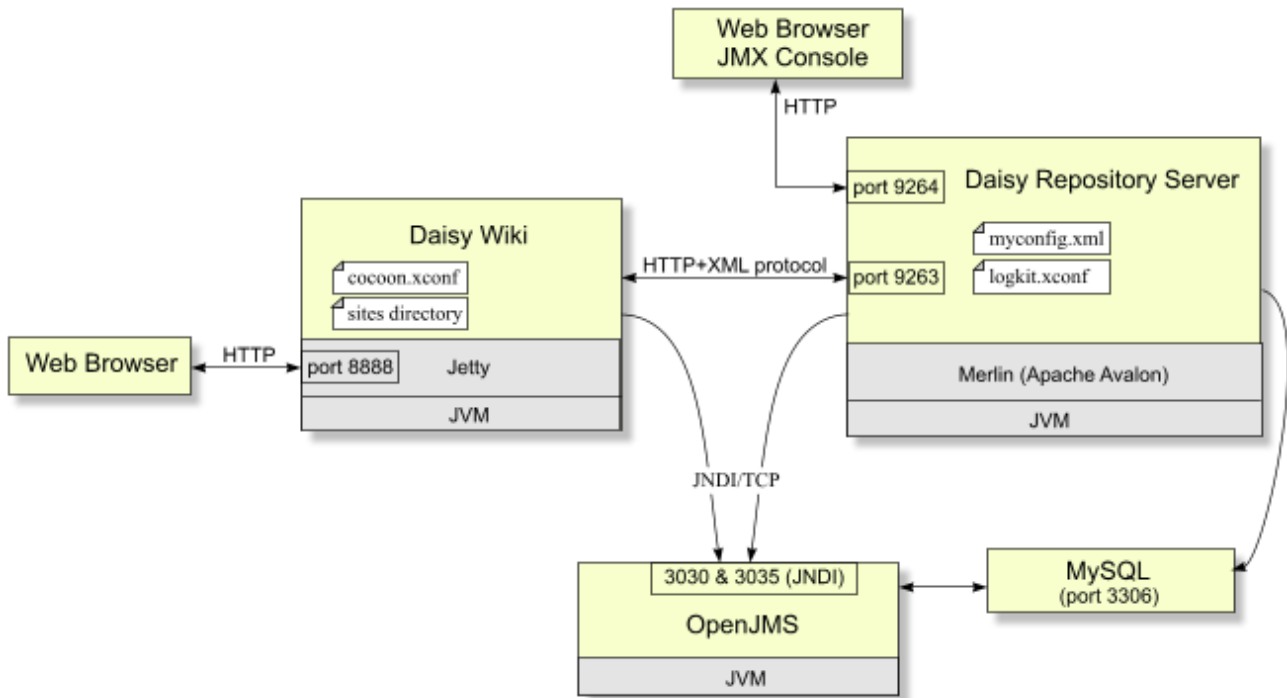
Web Browser
JMX Console

HTTP

port 9264

Daisy Repository Server

myconfig.xml

logkit.xconf

port 9263

Merlin (Apache Avalon)

JVM

Daisy Wiki

cocoon.xconf

sites directory

HTTP+XML protocol

Web Browser

HTTP

port 8888

Jetty

JVM

JNDI/TCP

3030 & 3035 (JNDI)

OpenJMS

JVM

MySQL
(port 3306)